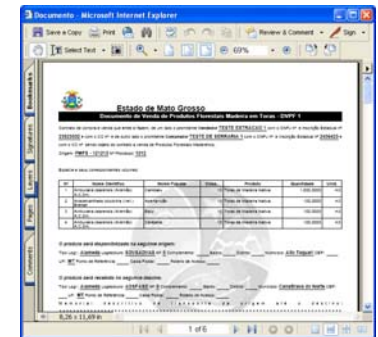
Documento - Microsoft Internet Explorer

Save a Copy | Print | Review & Comment | Sign

Select Text | 69%

Bookmarks | Signatures | Layers | Pages | Comments

Estado de Mato Grosso

Documento de Venda de Produtos Florestais Madeira em Toras - DVPF 1

Contrato de compra e venda que entre si fazem, de um lado o proprietário Vendedor TESTE EXTRACAO 1 com o DVPF nº e Inscrição Estadual nº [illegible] e com o CC nº e de outro lado o proprietário Comprador TESTE DE SERRARIA 1 com o DVPF nº e Inscrição Estadual nº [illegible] e com o CC nº, sendo objeto do contrato a venda de Produtos Florestais Madeireiros.

Origem: PMFS - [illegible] Nº Processo: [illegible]

Baseado e seus correspondentes volumes:

| Nº | Nome Científico | Nome Popular | Vol. | Produto | Quantidade | Unid. |
|---|---|---|---|---|---|---|
| 1 | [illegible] | Cambará | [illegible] | Toras de Madeira Nativa | 100,0000 | M3 |
| 2 | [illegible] | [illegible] | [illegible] | Toras de Madeira Nativa | 100,0000 | M3 |
| 3 | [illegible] | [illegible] | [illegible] | Toras de Madeira Nativa | 100,0000 | M3 |
| 4 | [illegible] | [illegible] | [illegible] | Toras de Madeira Nativa | 100,0000 | M3 |

O produto será disponibilizado na seguinte origem:

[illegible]

O produto será recebido no seguinte destino:

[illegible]

8,26 x 11,69 in

1 of 6